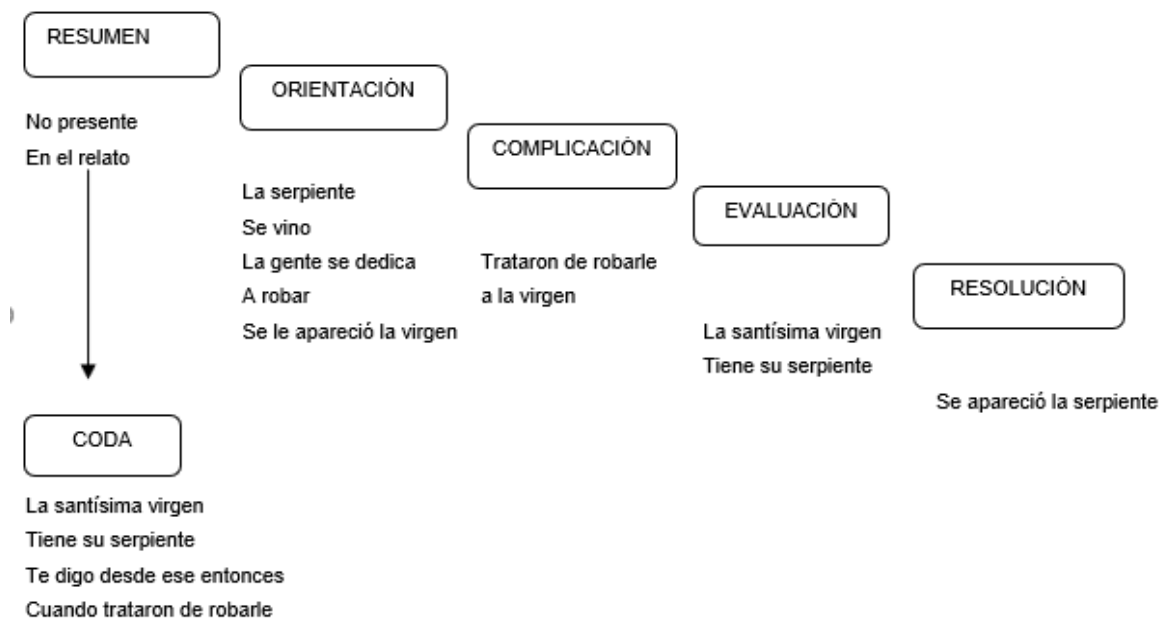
RESUMEN

No presente
En el relato

ORIENTACIÓN

La serpiente
Se vino
La gente se dedica
A robar
Se le apareció la virgen

COMPLICACIÓN

Trataron de robarle
a la virgen

EVALUACIÓN

La santísima virgen
Tiene su serpiente

RESOLUCIÓN

Se apareció la serpiente

CODA

La santísima virgen
Tiene su serpiente
Te digo desde ese entonces
Cuando trataron de robarle